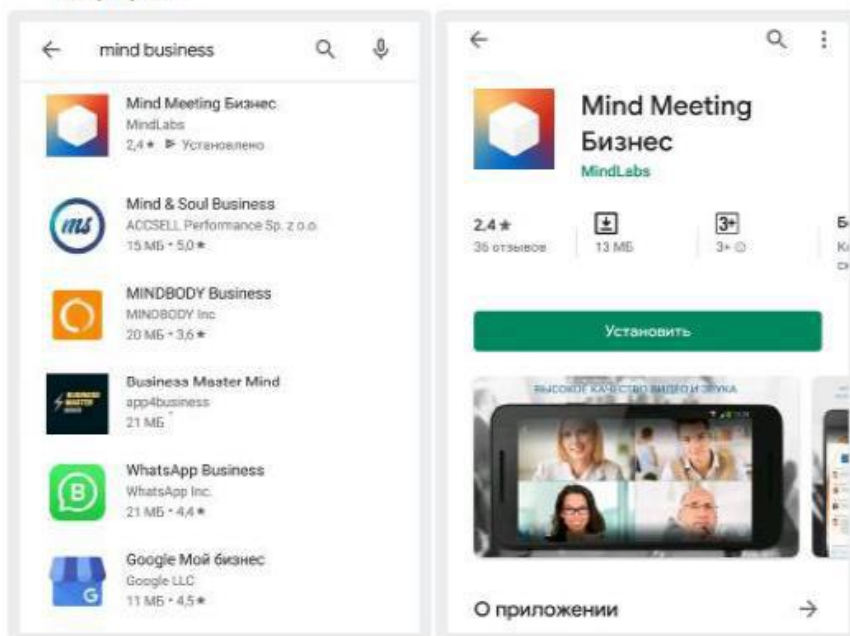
mind business

Mind Meeting Бизнес
MindLabs
2,4 ★ Установлено

Mind & Soul Business
ACCSELL Performance Sp. z o.o.
15 МБ • 5,0 ★

MINDBODY Business
MINDBODY Inc
20 МБ • 3,6 ★

Business Master Mind
app4business
21 МБ

WhatsApp Business
WhatsApp Inc.
21 МБ • 4,4 ★

Google Мой бизнес
Google LLC
11 МБ • 4,5 ★

Mind Meeting Бизнес
MindLabs

2,4 ★
36 отзывов

13 МБ

3+
3+

Установить

ВЫСОКОЕ КАЧЕСТВО ВИДЕО И ЗВУКА

О приложении